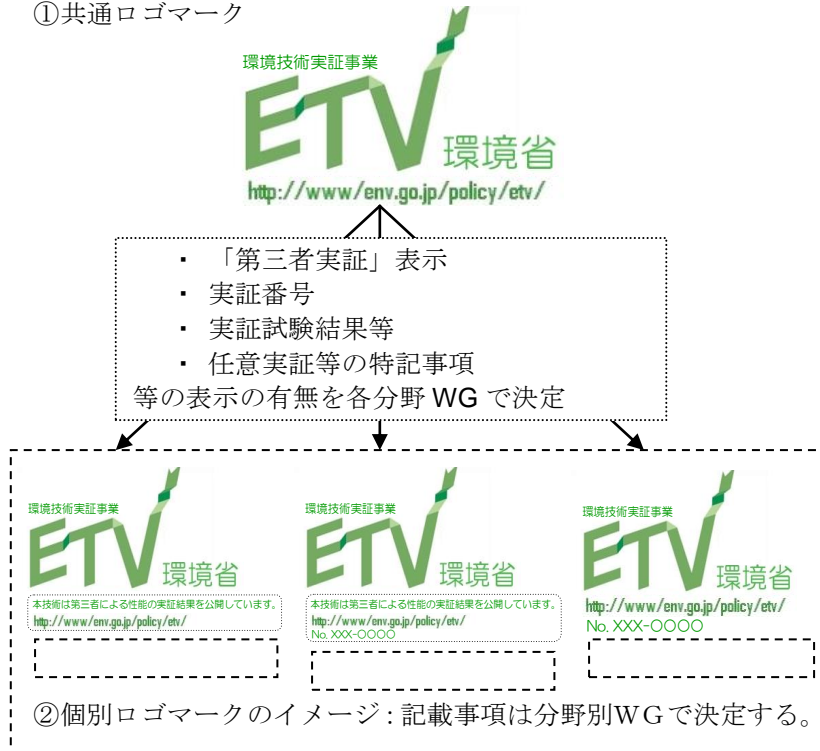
①共通ロゴマーク

環境技術実証事業
ETV 環境省
http://www/env.go.jp/policy/etv/

・「第三者実証」表示
・実証番号
・実証試験結果等
・任意実証等の特記事項
等の表示の有無を各分野 WG で決定

環境技術実証事業
ETV 環境省
本技術は第三者による性能の実証結果を公開しています。
http://www/env.go.jp/policy/etv/

環境技術実証事業
ETV 環境省
本技術は第三者による性能の実証結果を公開しています。
http://www/env.go.jp/policy/etv/
No. XXX-OOOO

環境技術実証事業
ETV 環境省
http://www/env.go.jp/policy/etv/
No. XXX-OOOO

②個別ロゴマークのイメージ : 記載事項は分野別WGで決定する。